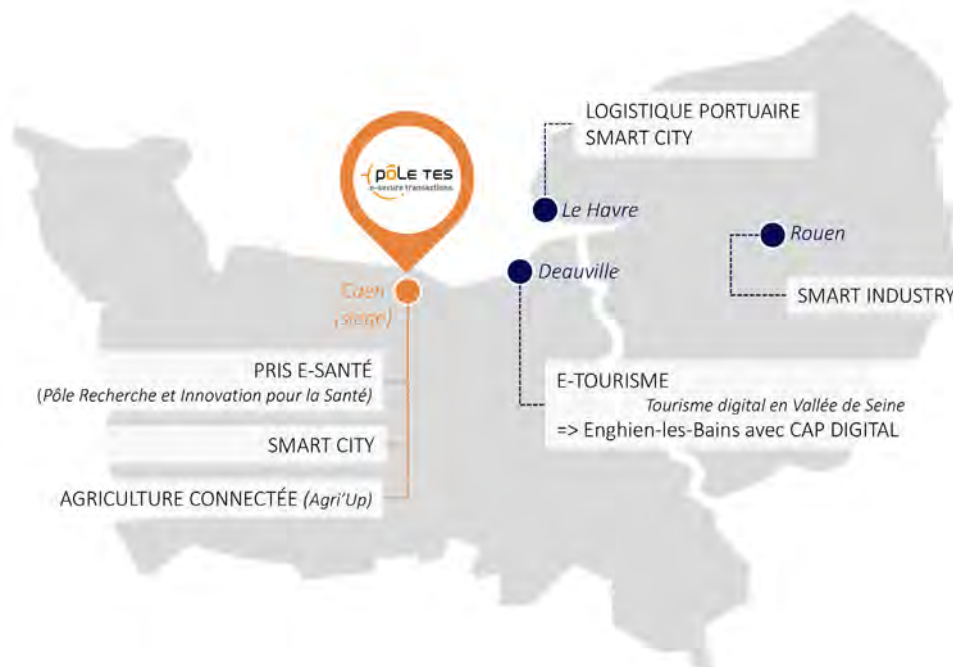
pôLE TES
e-secure transactions

LOGISTIQUE PORTUAIRE
SMART CITY

Le Havre

Rouen

Deauville

SMART INDUSTRY

Caen
(siège)

PRIS E-SANTÉ
(Pôle Recherche et Innovation pour la Santé)

SMART CITY

AGRICULTURE CONNECTÉE (Agri'Up)

E-TOURISME
Tourisme digital en Vallée de Seine
=> Enghien-les-Bains avec CAP DIGITAL